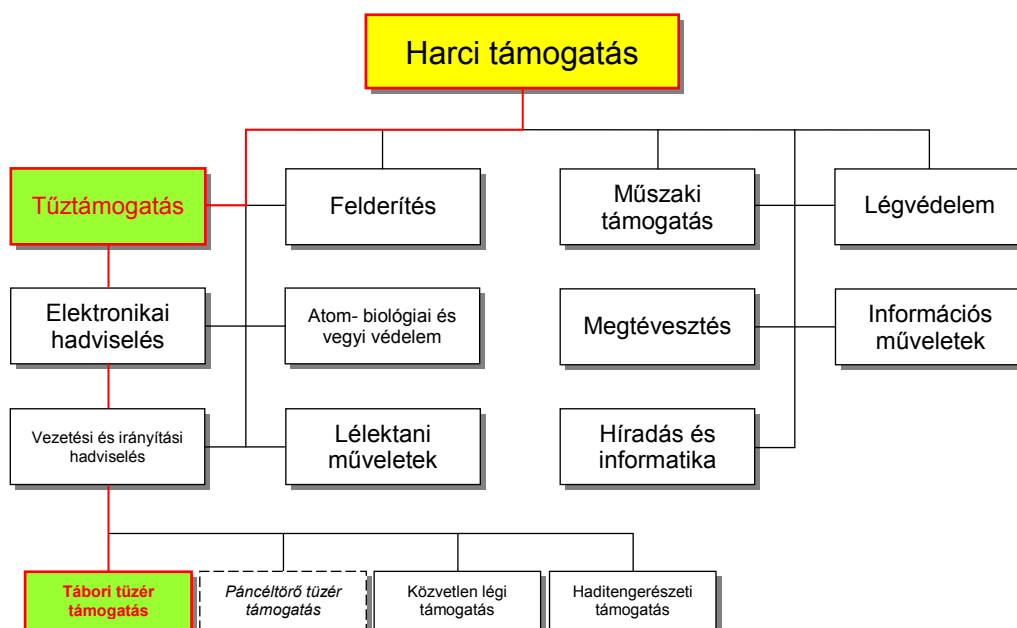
Harci támogatás

Tűztámogatás

Felderítés

Műszaki támogatás

Légvédelem

Elektronikai hadviselés

Atom- biológiai és vegyi védelem

Megtévesztés

Információs műveletek

Vezetési és irányítási hadviselés

Lélektani műveletek

Híradás és informatika

Tábori tüzér támogatás

Páncéltörő tüzér támogatás

Közvetlen légi támogatás

Haditengerészeti támogatás